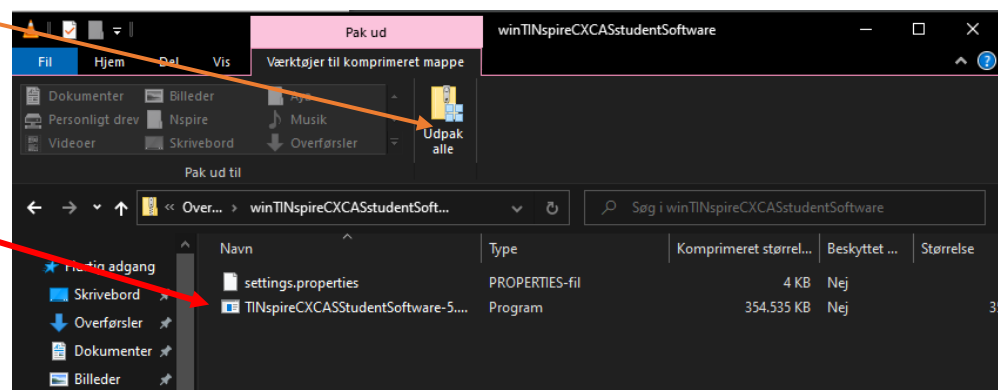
Pak ud
winTINspireCXCASstudentSoftware
Fil
Hjem
Del
Vis
Værktøjer til komprimeret mappe
Dokumenter
Billeder
Ajo
Personligt drev
Nspire
Musik
Videoer
Skrivebord
Overførsler
Udpak alle
Pak ud til
« Over... › winTINspireCXCASstudentSoft...
Søg i winTINspireCXCASstudentSoftware
Navn
Type
Komprimeret størrel...
Beskyttet ...
Størrelse
Hurtig adgang
Skrivebord
Overførsler
Dokumenter
Billeder
settings.properties
PROPERTIES-fil
4 KB
Nej
TINspireCXCASStudentSoftware-5....
Program
354.535 KB
Nej
35